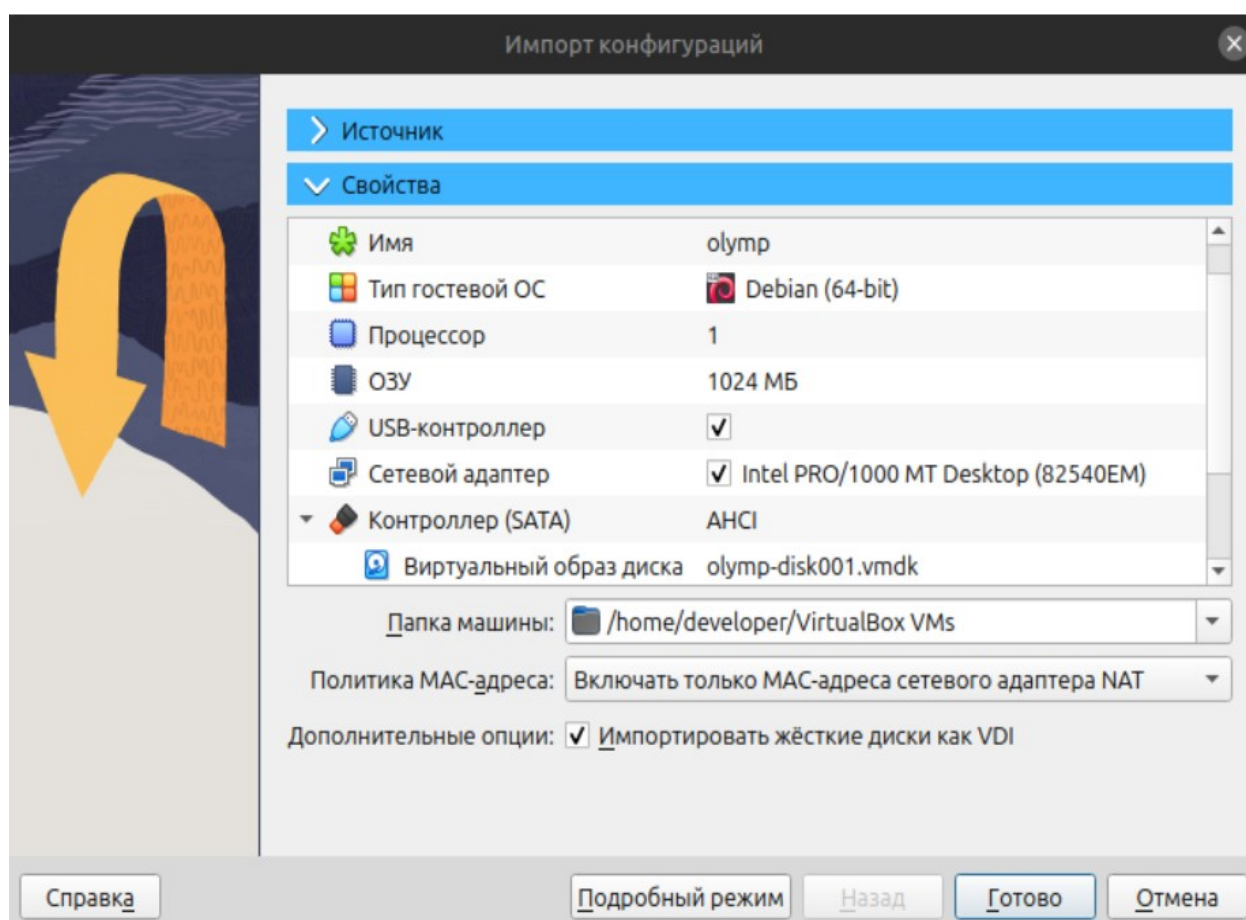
Импорт конфигураций

Источник

Свойства

| | |
|---|---|
| Имя | olymp |
| Тип гостевой ОС | Debian (64-bit) |
| Процессор | 1 |
| ОЗУ | 1024 МБ |
| USB-контроллер | ✓ |
| Сетевой адаптер | ✓ Intel PRO/1000 MT Desktop (82540EM) |
| Контроллер (SATA) | AHCI |
| Виртуальный образ диска | olymp-disk001.vmdk |

Папка машины: /home/developer/VirtualBox VMs

Политика MAC-адреса: Включать только MAC-адреса сетевого адаптера NAT

Дополнительные опции: ✓ Импортировать жёсткие диски как VDI

Справка | Подробный режим | Назад | Готово | Отмена